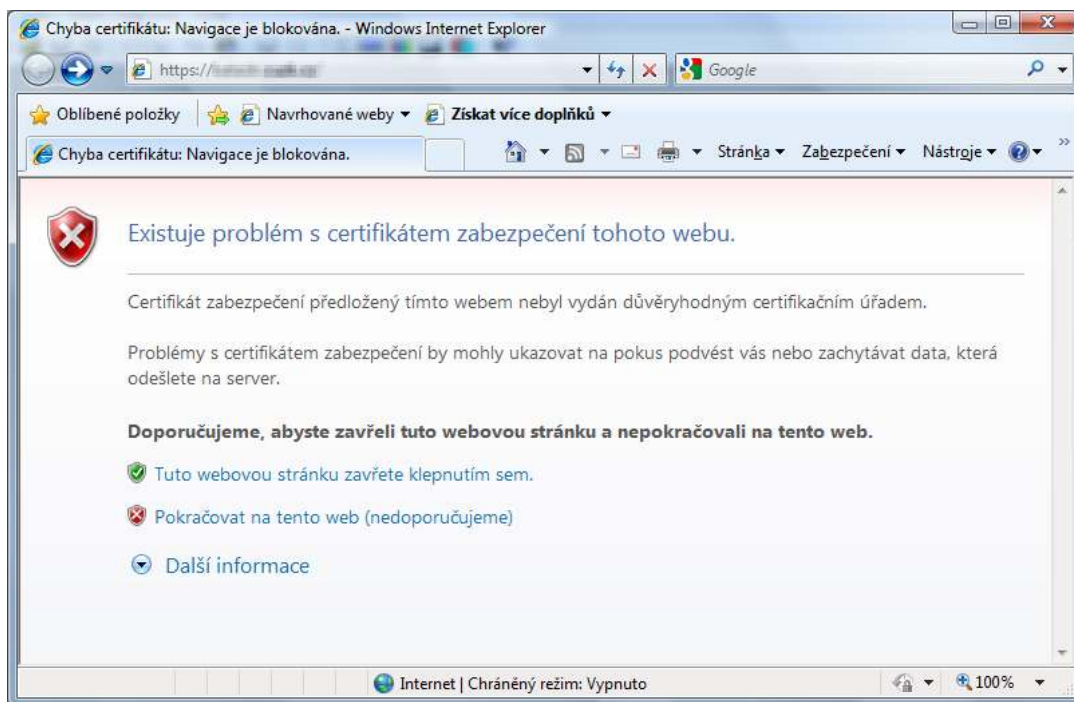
Chyba certifikátu: Navigace je blokována. - Windows Internet Explorer

https://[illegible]

Google

Oblíbené položky

Navrhované weby ▾

Získat více doplňků ▾

Chyba certifikátu: Navigace je blokována.

Stránka ▾ Zabezpečení ▾ Nástroje ▾

Existuje problém s certifikátem zabezpečení tohoto webu.

Certifikát zabezpečení předložený tímto webem nebyl vydán důvěryhodným certifikačním úřadem.

Problémy s certifikátem zabezpečení by mohly ukazovat na pokus podvést vás nebo zachytávat data, která odešlete na server.

**Doporučujeme, abyste zavřeli tuto webovou stránku a nepokračovali na tento web.**

Tuto webovou stránku zavřete klepnutím sem.

Pokračovat na tento web (nedoporučujeme)

Další informace

Internet | Chráněný režim: Vypnuto

100%